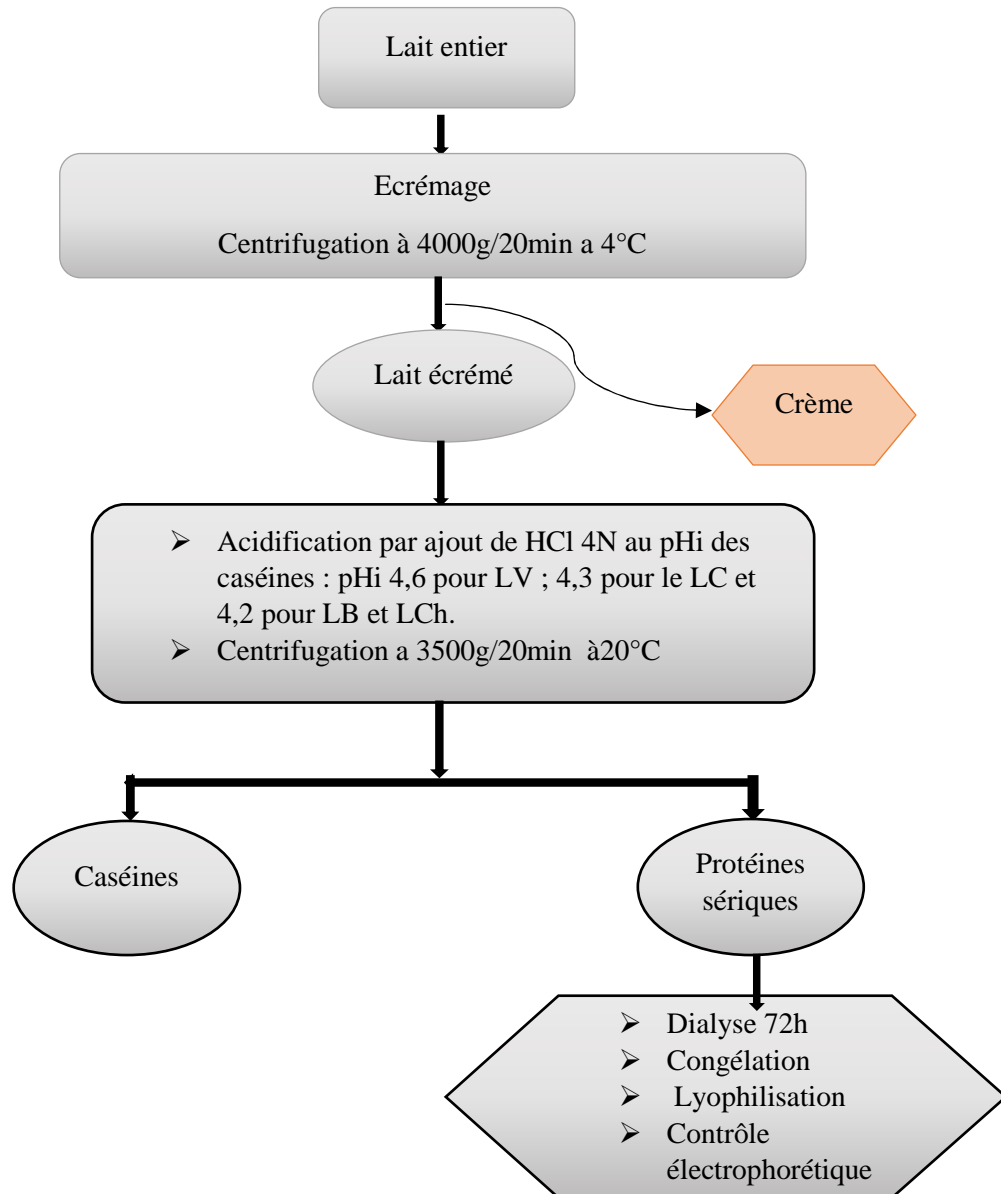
Lait entier

Ecrémage

Centrifugation à 4000g/20min a 4°C

Lait écrémé

Crème

➢ Acidification par ajout de HCl 4N au pHi des caséines : pHi 4,6 pour LV ; 4,3 pour le LC et 4,2 pour LB et LCh.
➢ Centrifugation a 3500g/20min à20°C

Caséines

Protéines sériques

➢ Dialyse 72h
➢ Congélation
➢ Lyophilisation
➢ Contrôle électrophorétique